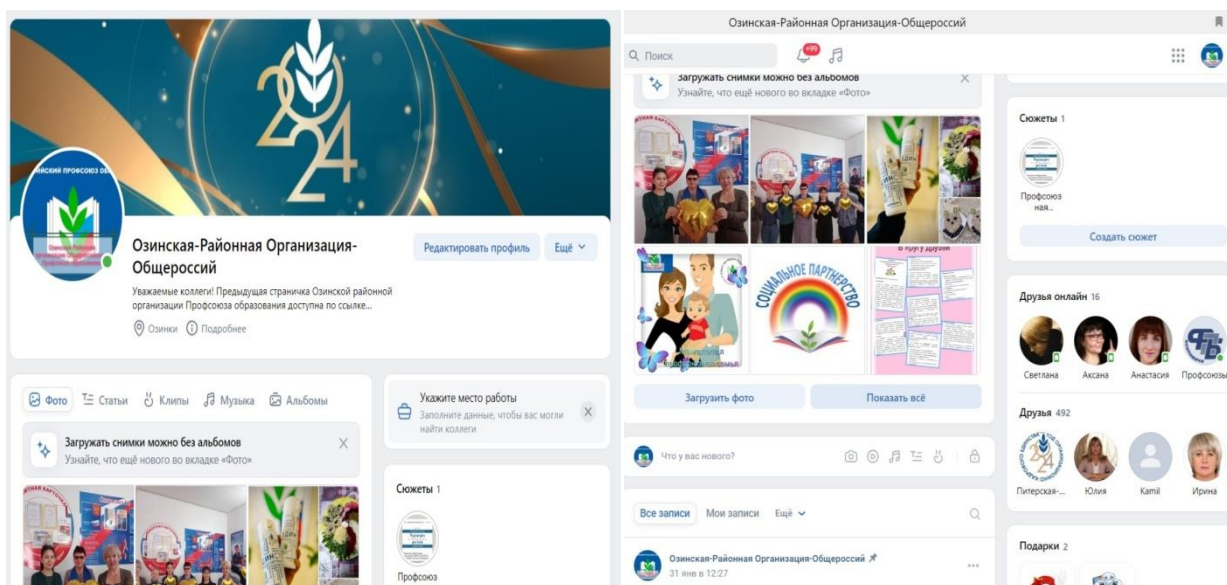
2024

Озинская-Районная Организация-Общероссий

Редактировать профиль

Ещё

Уважаемые коллеги! Предыдущая страничка Озинской районной организации Профсоюза образования доступна по ссылке...

Озинки Подробнее

Фото Статьи Клипы Музыка Альбомы

Загружать снимки можно без альбомов
Узнайте, что ещё нового во вкладке «Фото»

Укажите место работы
Заполните данные, чтобы вас могли найти коллеги

Сюжеты 1

Профсоюз

Озинская-Районная Организация-Общероссий

Поиск

+99

Загружать снимки можно без альбомов
Узнайте, что ещё нового во вкладке «Фото»

СОЦИАЛЬНОЕ ПАРТНЕРСТВО

Загрузить фото

Показать всё

Что у вас нового?

Все записи Мои записи Ещё

Озинская-Районная Организация-Общероссий
31 янв в 12:27

Сюжеты 1

Профсоюзная...

Создать сюжет

Друзья онлайн 16

Светлана Аксана Анастасия Профсоюзы

Друзья 492

Питерская-... Юлия Kamil Ирина

Подарки 2